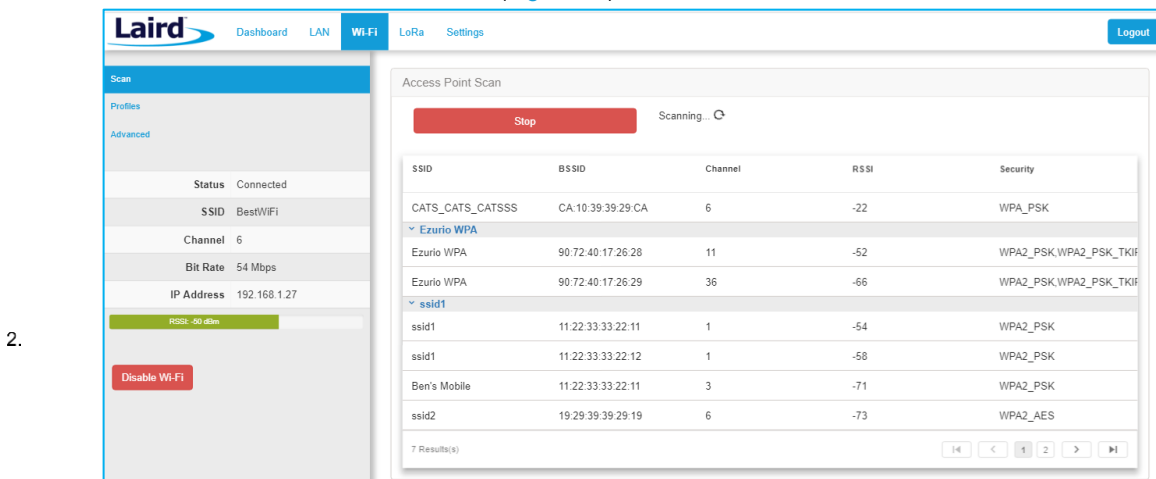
Laird

Dashboard LAN Wi-Fi LoRa Settings

Logout

Scan
Profiles
Advanced

Status Connected
SSID BestWiFi
Channel 6
Bit Rate 54 Mbps
IP Address 192.168.1.27

RSSI: -50 dBm

Disable Wi-Fi

2.

Access Point Scan

Stop

Scanning...

| SSID | BSSID | Channel | RSSI | Security |
|---|---|---|---|---|
| CATS_CATS_CATSSS | CA:10:39:39:29:CA | 6 | -22 | WPA_PSK |
| ˅ Ezurio WPA | | | | |
| Ezurio WPA | 90:72:40:17:26:28 | 11 | -52 | WPA2_PSK,WPA2_PSK_TKIP |
| Ezurio WPA | 90:72:40:17:26:29 | 36 | -66 | WPA2_PSK,WPA2_PSK_TKIP |
| ˅ ssid1 | | | | |
| ssid1 | 11:22:33:33:22:11 | 1 | -54 | WPA2_PSK |
| ssid1 | 11:22:33:33:22:12 | 1 | -58 | WPA2_PSK |
| Ben's Mobile | 11:22:33:33:22:11 | 3 | -71 | WPA2_PSK |
| ssid2 | 19:29:39:39:29:19 | 6 | -73 | WPA2_AES |

7 Results(s)

1 2